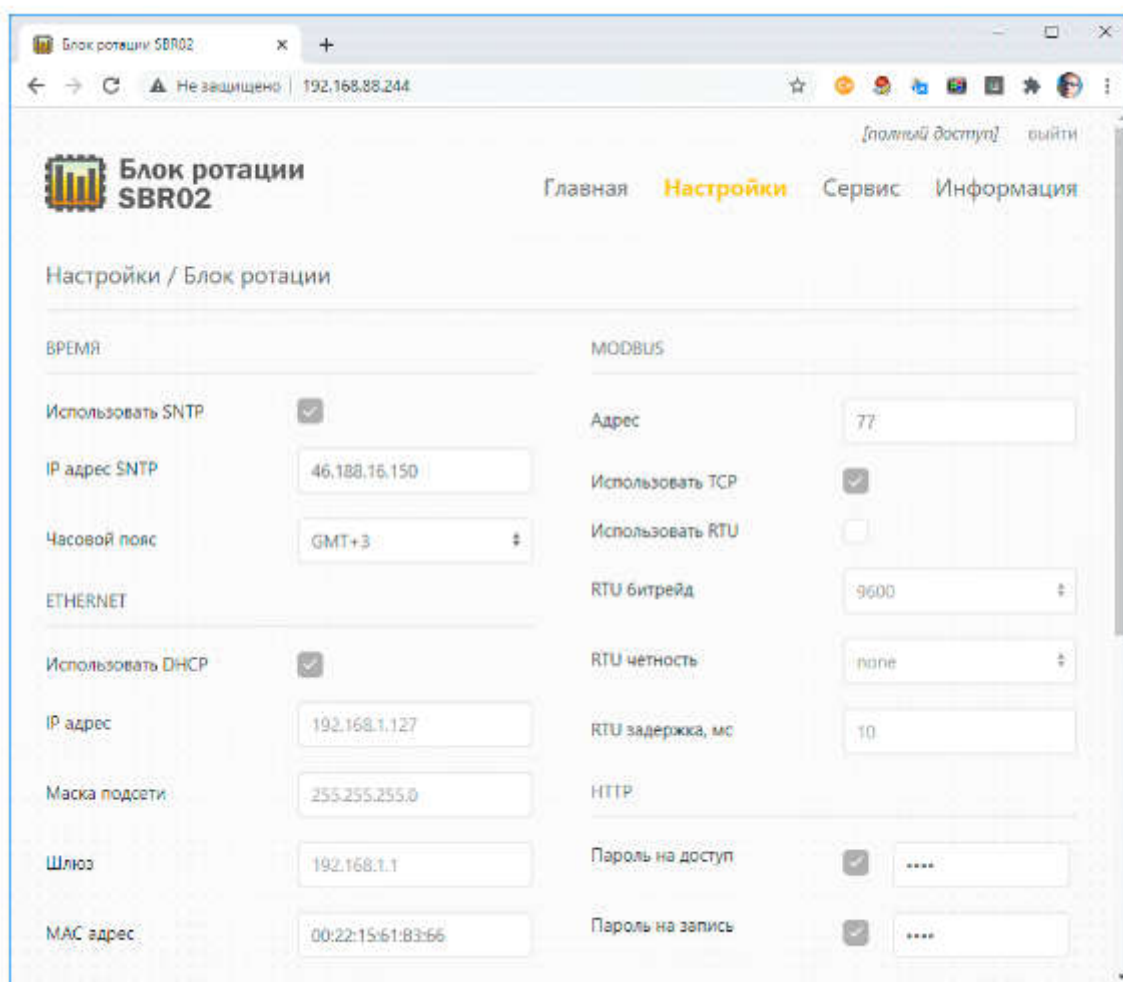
Блок ротации SBR02 × +

← → C ▲ Не защищено | 192.168.88.244

[полный доступ] выйти

Блок ротации SBR02

Главная Настройки Сервис Информация

Настройки / Блок ротации

ВРЕМЯ

Использовать SNTP

IP адрес SNTP 46.188.16.150

Часовой пояс GMT+3

ETHERNET

Использовать DHCP

IP адрес 192.168.1.127

Маска подсети 255.255.255.0

Шлюз 192.168.1.1

MAC адрес 00:22:15:61:83:66

MODBUS

Адрес 77

Использовать TCP

Использовать RTU

RTU битрейд 9600

RTU четность none

RTU задержка, мс 10

HTTP

Пароль на доступ ····

Пароль на запись ····